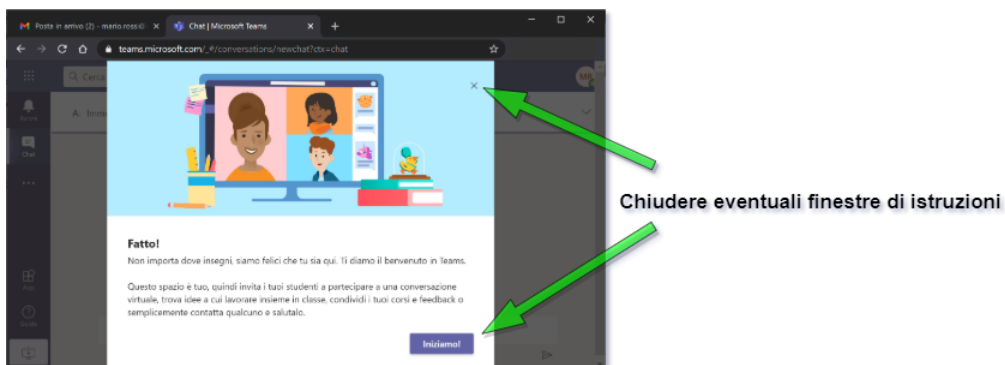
Posta in arrivo (2) - mario.rossi@ ×
Chat | Microsoft Teams ×
teams.microsoft.com/_#/conversations/newchat?ctx=chat

Cerca
Attività
Chat
App
Guida
MR

Fatto!
Non importa dove insegni, siamo felici che tu sia qui. Ti diamo il benvenuto in Teams.

Questo spazio è tuo, quindi invita i tuoi studenti a partecipare a una conversazione virtuale, trova idee a cui lavorare insieme in classe, condividi i tuoi corsi e feedback o semplicemente contatta qualcuno e salutalo.

Iniziamo!

Chiudere eventuali finestre di istruzioni